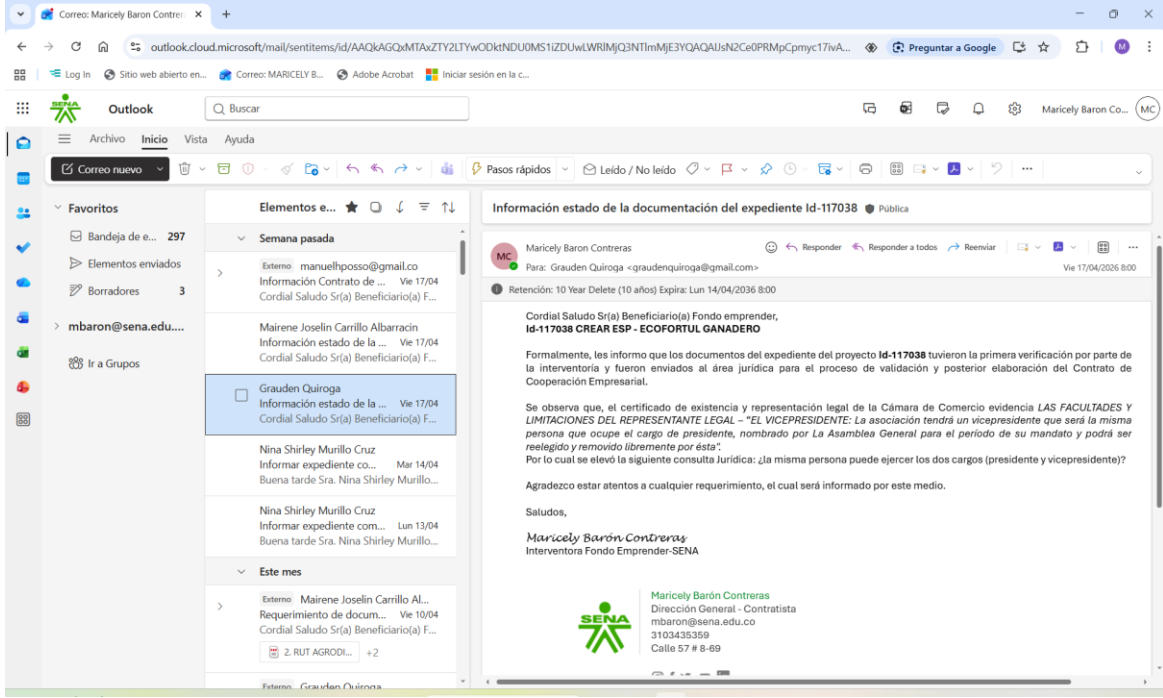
Correo: Maricely Baron Contre ×  +

outlook.cloud.microsoft/mail/sentitems/id/AAQkAGQxMTAxZTY2LTYwODktNDU0MS1iZDUwLWRlMjQ3NTlmMjE3YQAQAIJsN2Ce0PRMpCpmyc17ivA...   Preguntar a Google

Log In   Sitio web abierto en...   Correo: MARICELY B...   Adobe Acrobat   Iniciar sesión en la c...

Outlook   Buscar   Maricely Baron Co...   MC

Archivo   Inicio   Vista   Ayuda

Correo nuevo   Pasos rápidos   Leído / No leído

Favoritos
Bandeja de e... 297
Elementos enviados
Borradores 3
mbaron@sena.edu....
Ir a Grupos

Elementos e...

Semana pasada

Externo manuelhposso@gmail.co
Información Contrato de ... Vie 17/04
Cordial Saludo Sr(a) Beneficiario(a) F...

Mairene Joselin Carrillo Albarracin
Información estado de la ... Vie 17/04
Cordial Saludo Sr(a) Beneficiario(a) F...

Grauden Quiroga
Información estado de la ... Vie 17/04
Cordial Saludo Sr(a) Beneficiario(a) F...

Nina Shirley Murillo Cruz
Informar expediente co... Mar 14/04
Buena tarde Sra. Nina Shirley Murillo...

Nina Shirley Murillo Cruz
Informar expediente com... Lun 13/04
Buena tarde Sra. Nina Shirley Murillo...

Este mes

Externo Mairene Joselin Carrillo Al...
Requerimiento de docum... Vie 10/04
Cordial Saludo Sr(a) Beneficiario(a) F...
2. RUT AGRODI... +2

Externo Grauden Quiroga

Información estado de la documentación del expediente Id-117038   Pública

MC Maricely Baron Contreras   Responder   Responder a todos   Reenviar
Para: Grauden Quiroga <graudenquiroga@gmail.com>   Vie 17/04/2026 8:00

Retención: 10 Year Delete (10 años) Expira: Lun 14/04/2036 8:00

Cordial Saludo Sr(a) Beneficiario(a) Fondo emprender,
Id-117038 CREAR ESP - ECOFORTUL GANADERO

Formalmente, les informo que los documentos del expediente del proyecto Id-117038 tuvieron la primera verificación por parte de la interventoría y fueron enviados al área jurídica para el proceso de validación y posterior elaboración del Contrato de Cooperación Empresarial.

Se observa que, el certificado de existencia y representación legal de la Cámara de Comercio evidencia LAS FACULTADES Y LIMITACIONES DEL REPRESENTANTE LEGAL – "EL VICEPRESIDENTE: La asociación tendrá un vicepresidente que será la misma persona que ocupe el cargo de presidente, nombrado por La Asamblea General para el período de su mandato y podrá ser reelegido y removido libremente por ésta".
Por lo cual se elevó la siguiente consulta Jurídica: ¿la misma persona puede ejercer los dos cargos (presidente y vicepresidente)?

Agradezco estar atentos a cualquier requerimiento, el cual será informado por este medio.

Saludos,

Maricely Barón Contreras
Interventora Fondo Emprender-SENA

SENA
Maricely Barón Contreras
Dirección General - Contratista
mbaron@sena.edu.co
3103435359
Calle 57 # 8-69